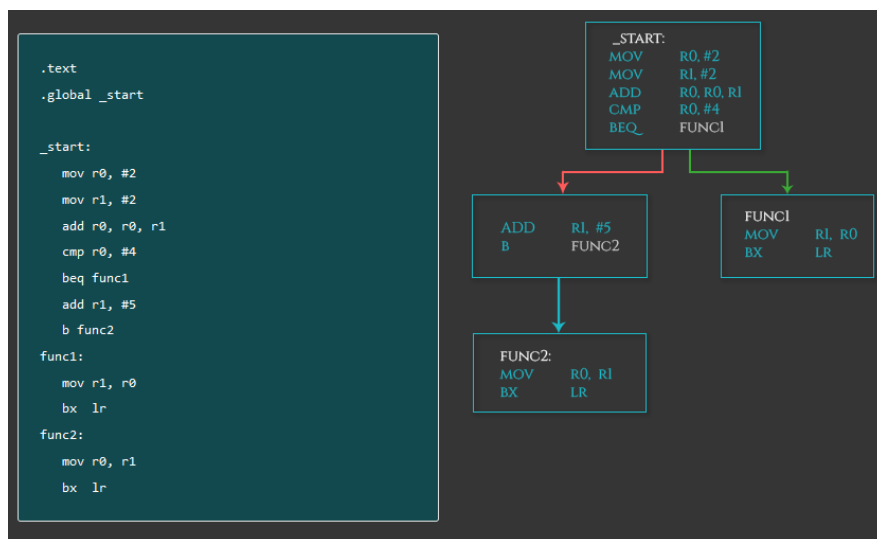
.text
.global _start

_start:
mov r0, #2
mov r1, #2
add r0, r0, r1
cmp r0, #4
beq func1
add r1, #5
b func2
func1:
mov r1, r0
bx lr
func2:
mov r0, r1
bx lr

_START:
MOV R0, #2
MOV Rl, #2
ADD R0, R0, Rl
CMP R0, #4
BEQ_ FUNCl

ADD Rl, #5
B FUNC2

FUNCl
MOV Rl, R0
BX LR

FUNC2:
MOV R0, Rl
BX LR